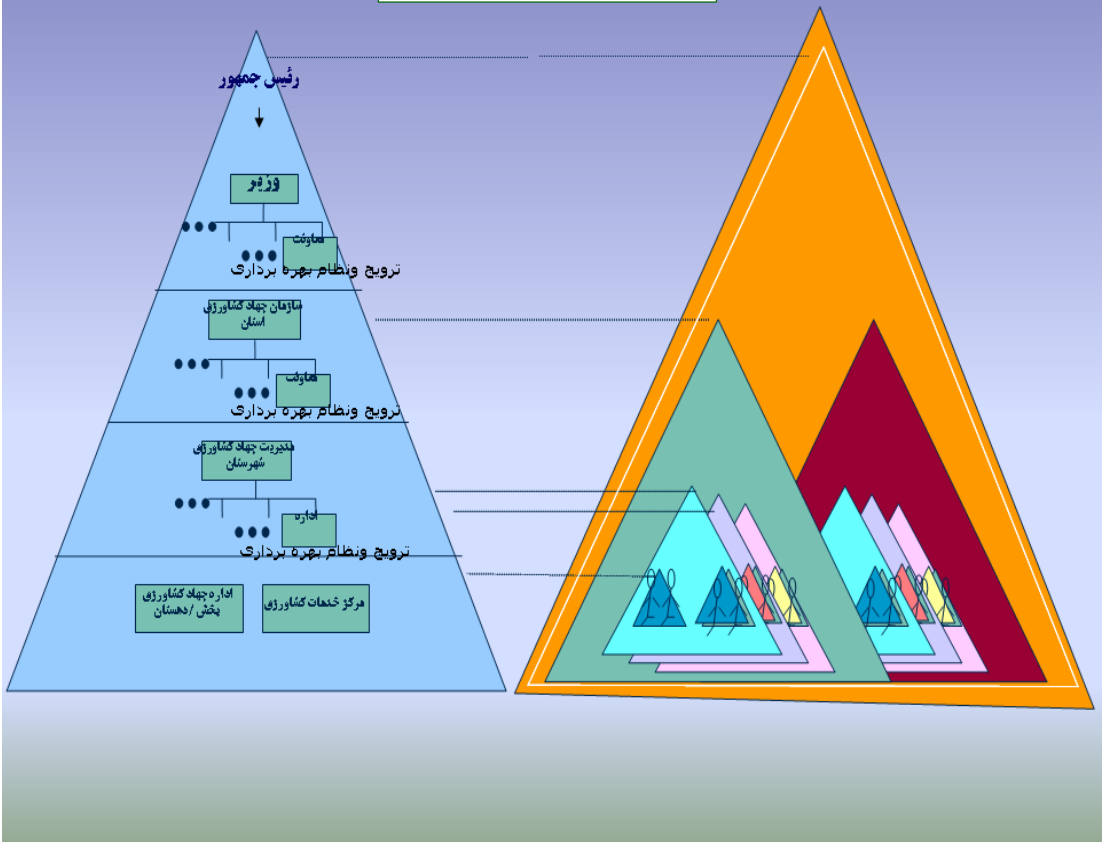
رئیس جمهور

وزیر

معاونت

ترویج ونظام بهره برداری

سازمان جهاد کشاورزی استان

معاونت

ترویج ونظام بهره برداری

مدیریت جهاد کشاورزی شهرستان

اداره

ترویج ونظام بهره برداری

اداره جهاد کشاورزی بخش / دهستان

مرکز خدمات کشاورزی